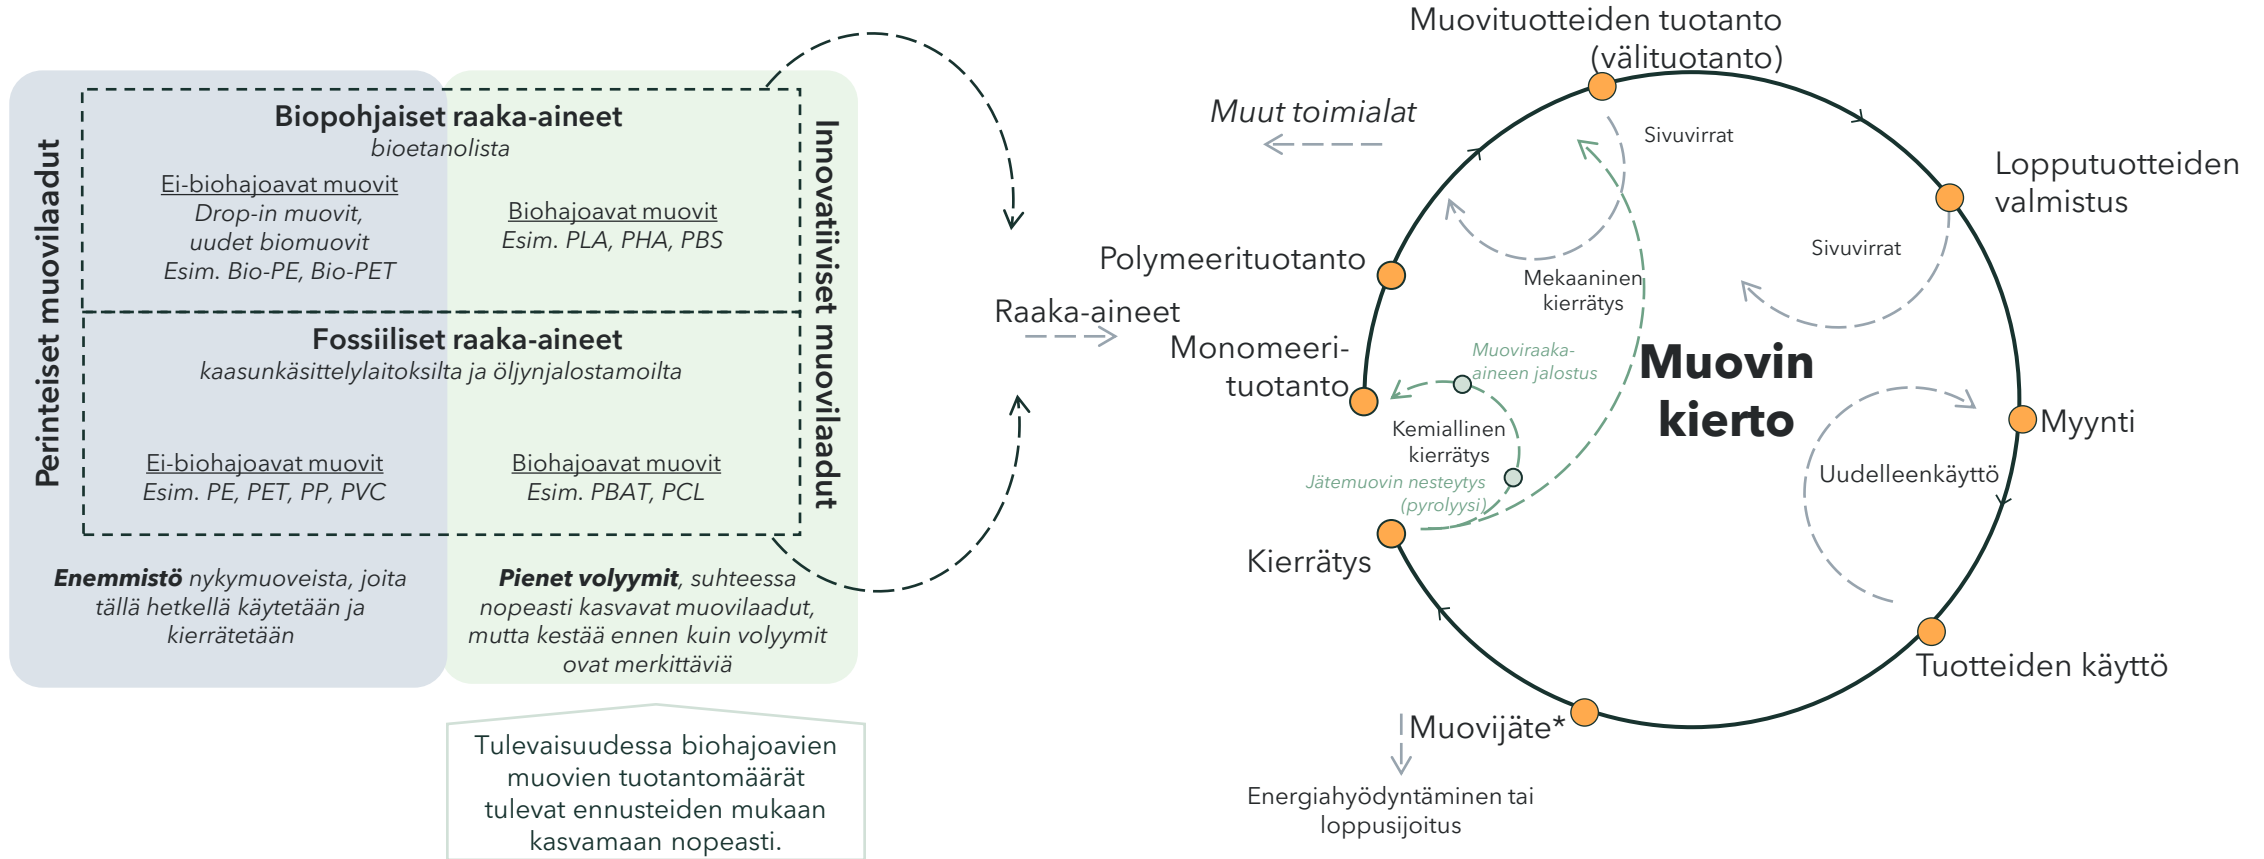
Perinteiset muovilaadut

Innovatiiviset muovilaadut

Biopohjaiset raaka-aineet
bioetanolista

Ei-biohajoavat muovit
Drop-in muovit, uudet biomuovit
Esim. Bio-PE, Bio-PET

Biohajoavat muovit
Esim. PLA, PHA, PBS

Fossiiliset raaka-aineet
kaasunkäsittelylaitoksilta ja öljynjalostamoilta

Ei-biohajoavat muovit
Esim. PE, PET, PP, PVC

Biohajoavat muovit
Esim. PBAT, PCL

***Enemmistö*** *nykymuoveista, joita tällä hetkellä käytetään ja kierrätetään*

***Pienet volyymit****, suhteessa nopeasti kasvavat muovilaadut, mutta kestää ennen kuin volyymit ovat merkittäviä*

Tulevaisuudessa biohajoavien muovien tuotantomäärät tulevat ennusteiden mukaan kasvamaan nopeasti.

Raaka-aineet

Muovituotteiden tuotanto (välituotanto)

Muut toimialat

Sivuvirrat

Lopputuotteiden valmistus

Polymeerituotanto

Sivuvirrat

Mekaaninen kierrätys

Monomeeri-tuotanto

Muoviraaka-aineen jalostus

Muovin kierto

Kemiallinen kierrätys

Jätemuovin nesteytys (pyrolyysi)

Myynti

Uudelleenkäyttö

Kierrätys

Tuotteiden käyttö

Muovijäte*

Energiahyödyntäminen tai loppusijoitus